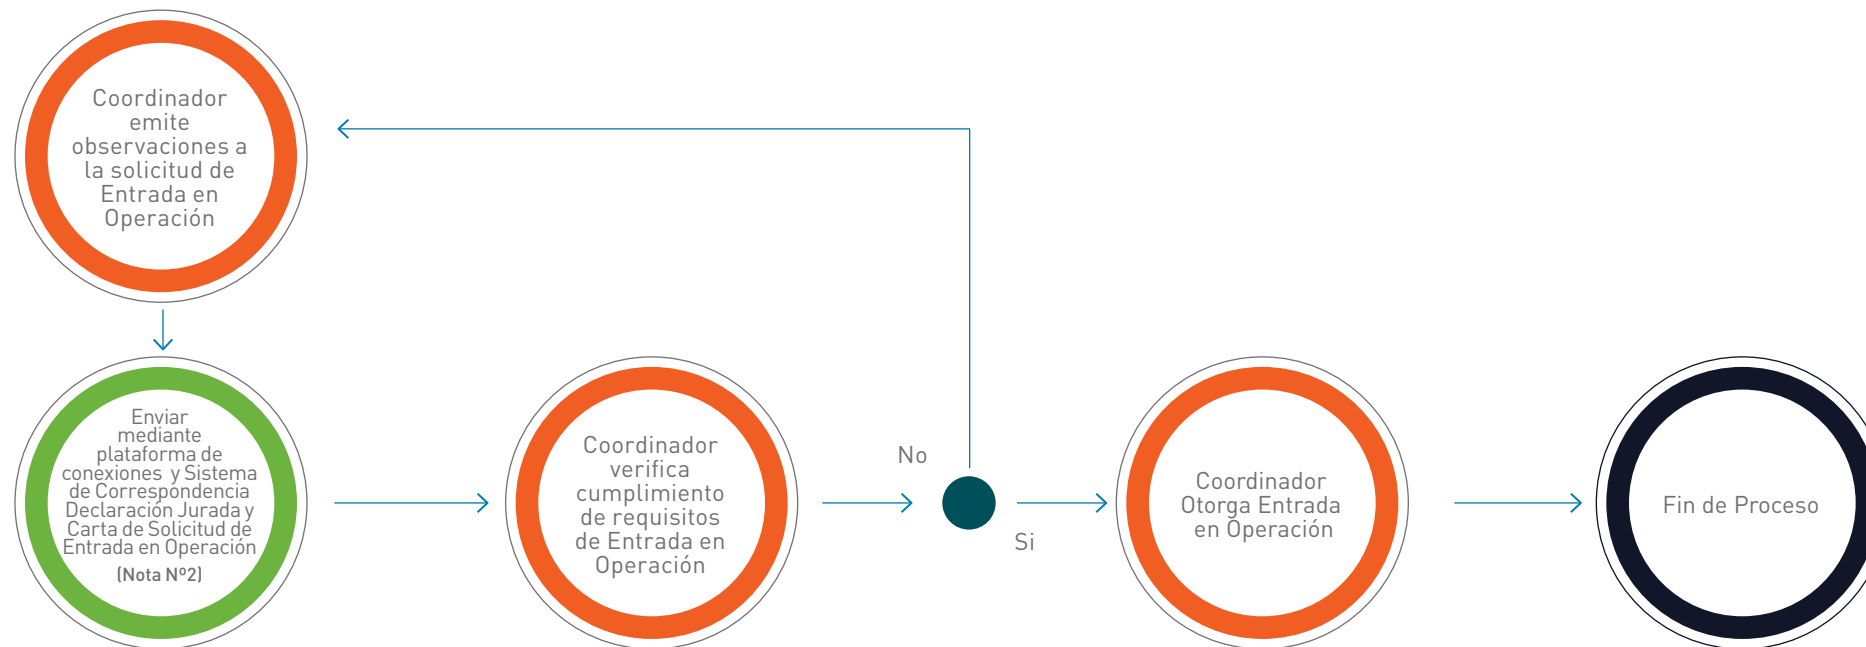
Coordinador emite observaciones a la solicitud de Entrada en Operación

Enviar mediante plataforma de conexiones y Sistema de Correspondencia Declaración Jurada y Carta de Solicitud de Entrada en Operación (Nota Nº2)

Coordinador verifica cumplimiento de requisitos de Entrada en Operación

No

Si

Coordinador Otorga Entrada en Operación

Fin de Proceso